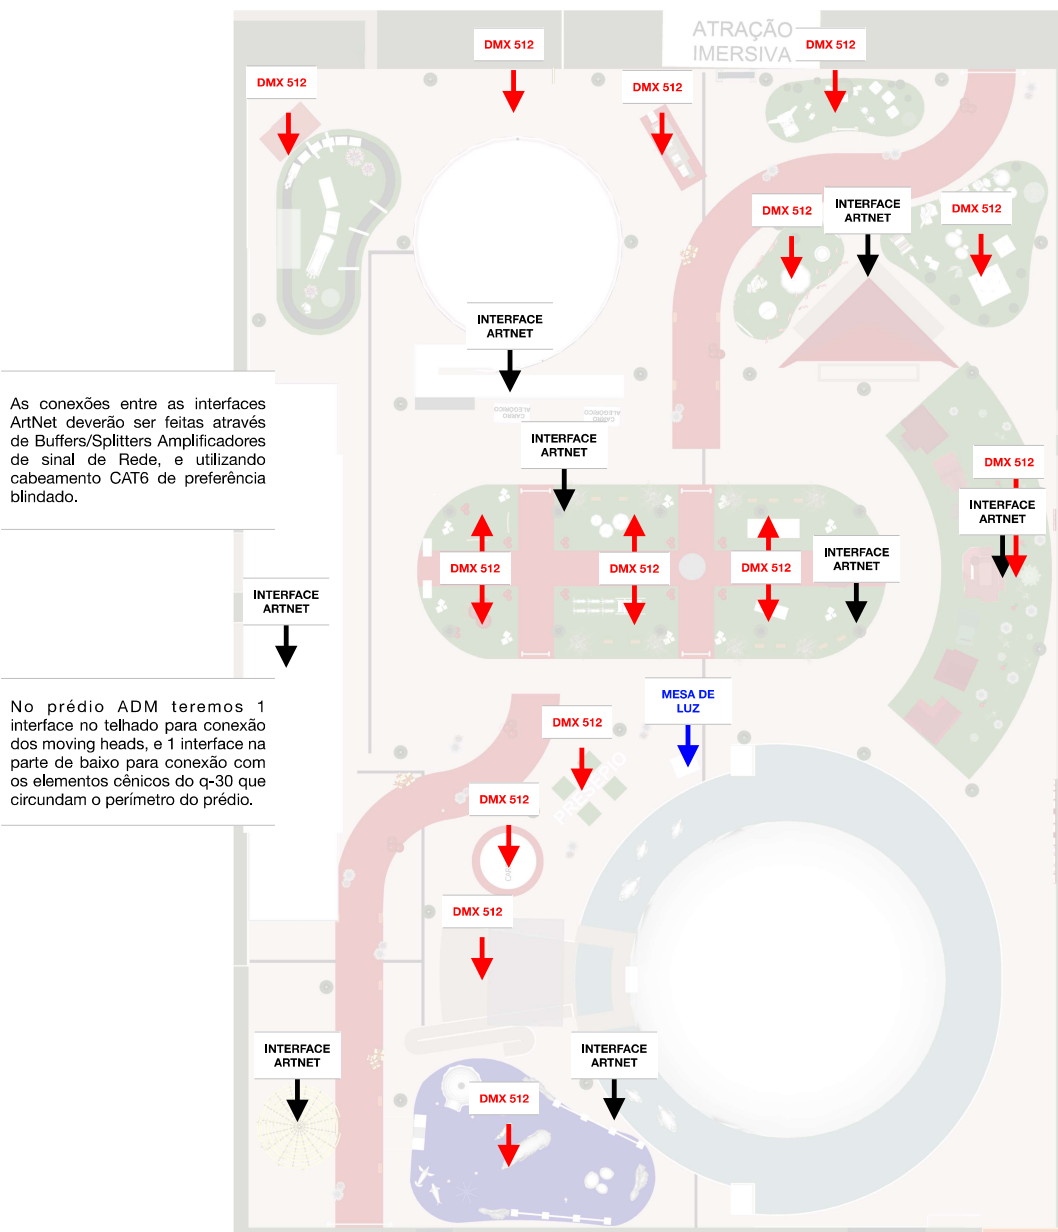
ATRAÇÃO IMERSIVA

DMX 512

DMX 512

DMX 512

DMX 512

DMX 512

INTERFACE ARTNET

DMX 512

INTERFACE ARTNET

CARRO ALEGÓRICO

CARRO ALEGÓRICO

As conexões entre as interfaces ArtNet deverão ser feitas através de Buffers/Splitters Amplificadores de sinal de Rede, e utilizando cabeamento CAT6 de preferência blindado.

INTERFACE ARTNET

DMX 512

INTERFACE ARTNET

DMX 512

DMX 512

DMX 512

INTERFACE ARTNET

INTERFACE ARTNET

No prédio ADM teremos 1 interface no telhado para conexão dos moving heads, e 1 interface na parte de baixo para conexão com os elementos cênicos do q-30 que circundam o perímetro do prédio.

MESA DE LUZ

DMX 512

PRESÉPIO

DMX 512

DMX 512

INTERFACE ARTNET

INTERFACE ARTNET

DMX 512